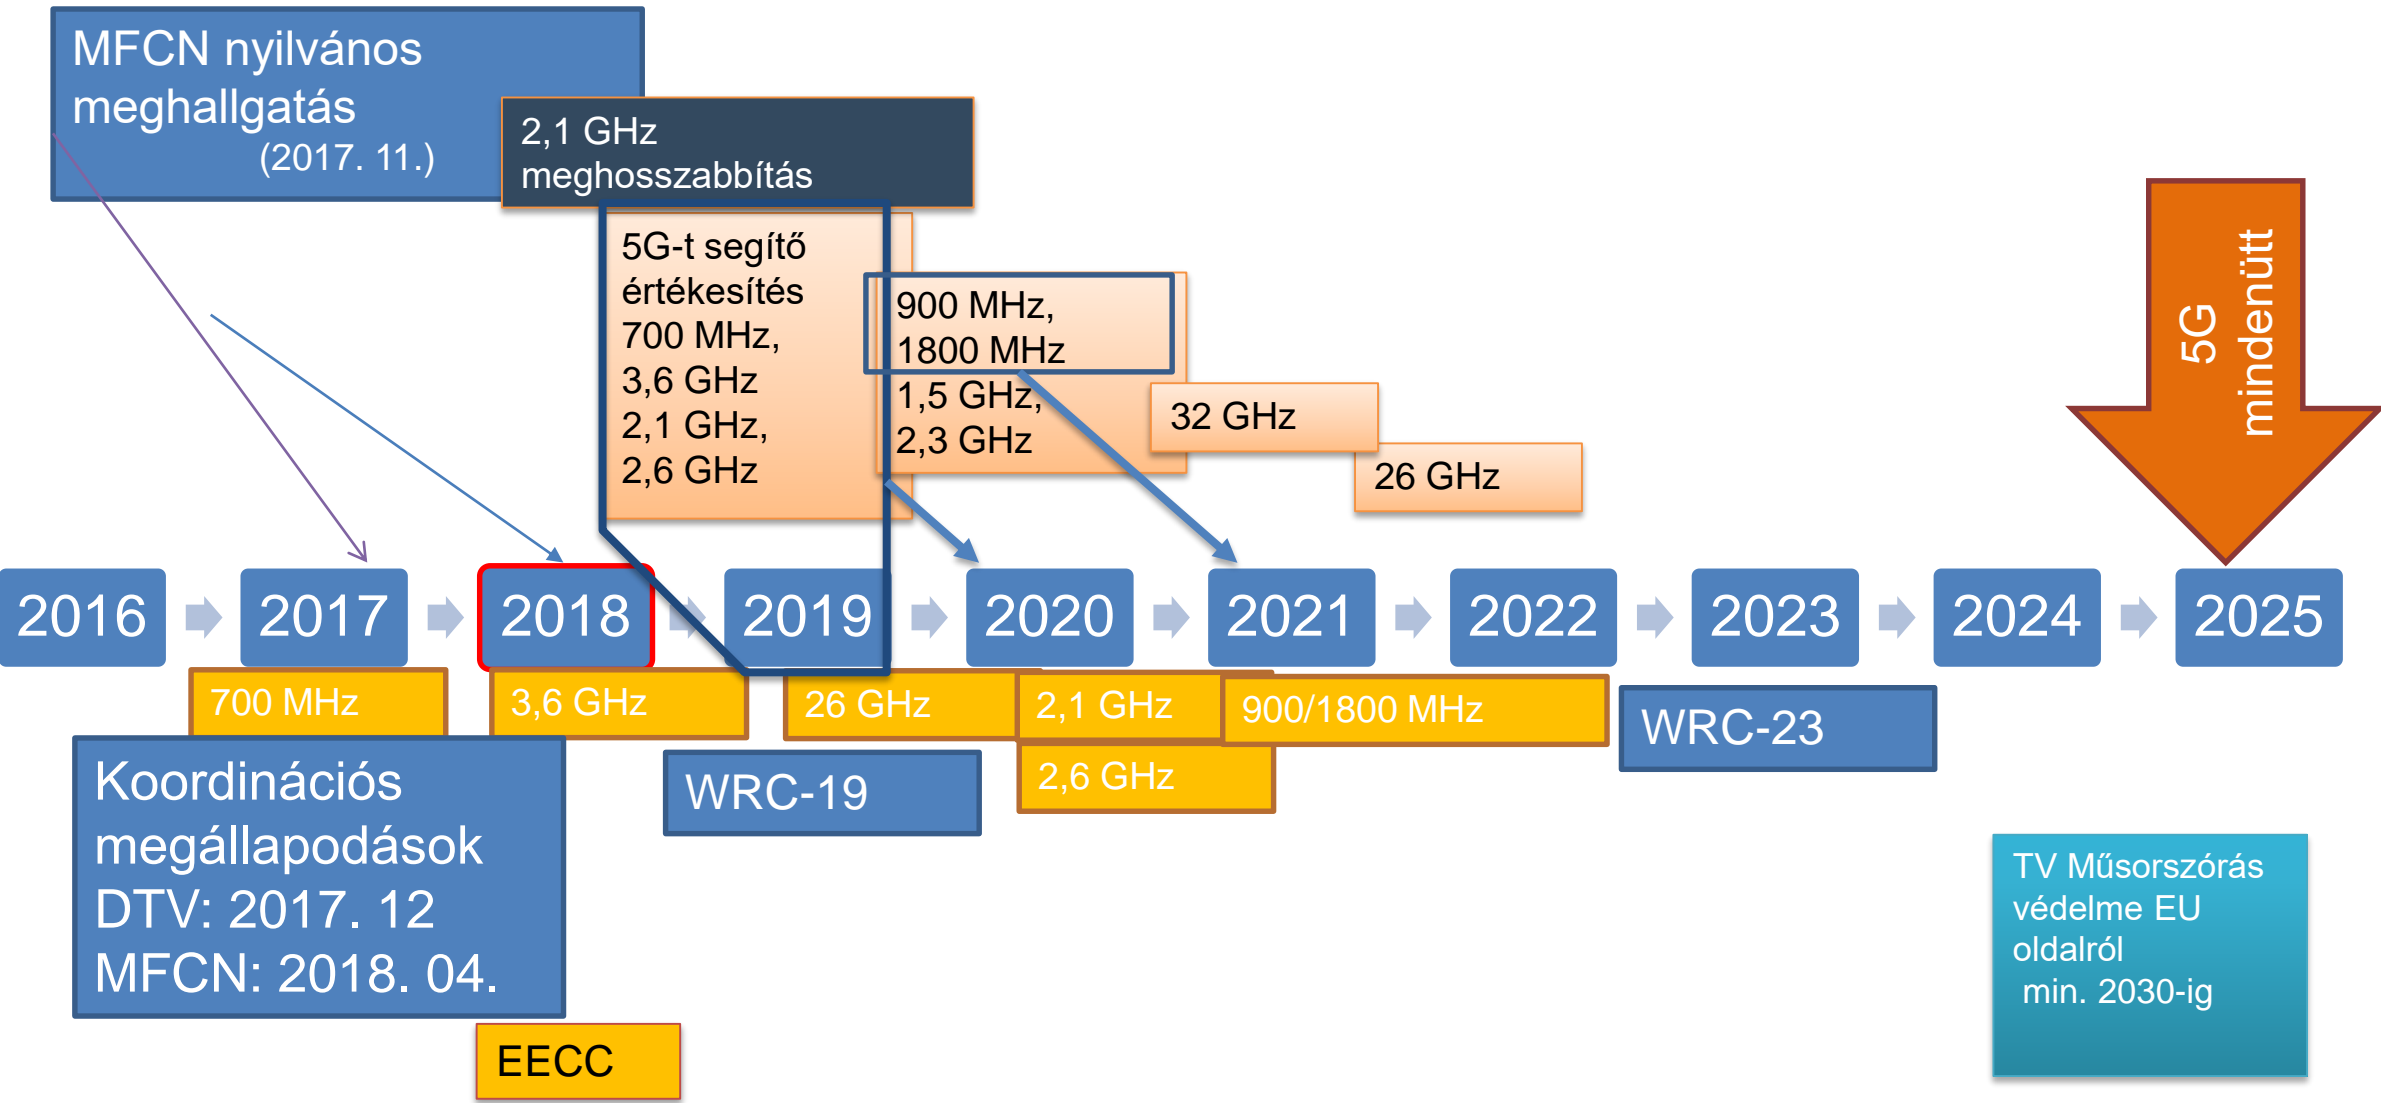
MFCN nyilvános meghallgatás
(2017. 11.)

2,1 GHz meghosszabbítás

5G-t segítő értékesítés
700 MHz,
3,6 GHz
2,1 GHz,
2,6 GHz

900 MHz,
1800 MHz
1,5 GHz,
2,3 GHz

32 GHz

26 GHz

5G mindenütt

2016
2017
2018
2019
2020
2021
2022
2023
2024
2025

700 MHz
3,6 GHz
26 GHz
2,1 GHz
900/1800 MHz
WRC-23
2,6 GHz
WRC-19

Koordinációs megállapodások
DTV: 2017. 12
MFCN: 2018. 04.

EECC

TV Műsorszórás védelme EU oldalról
min. 2030-ig